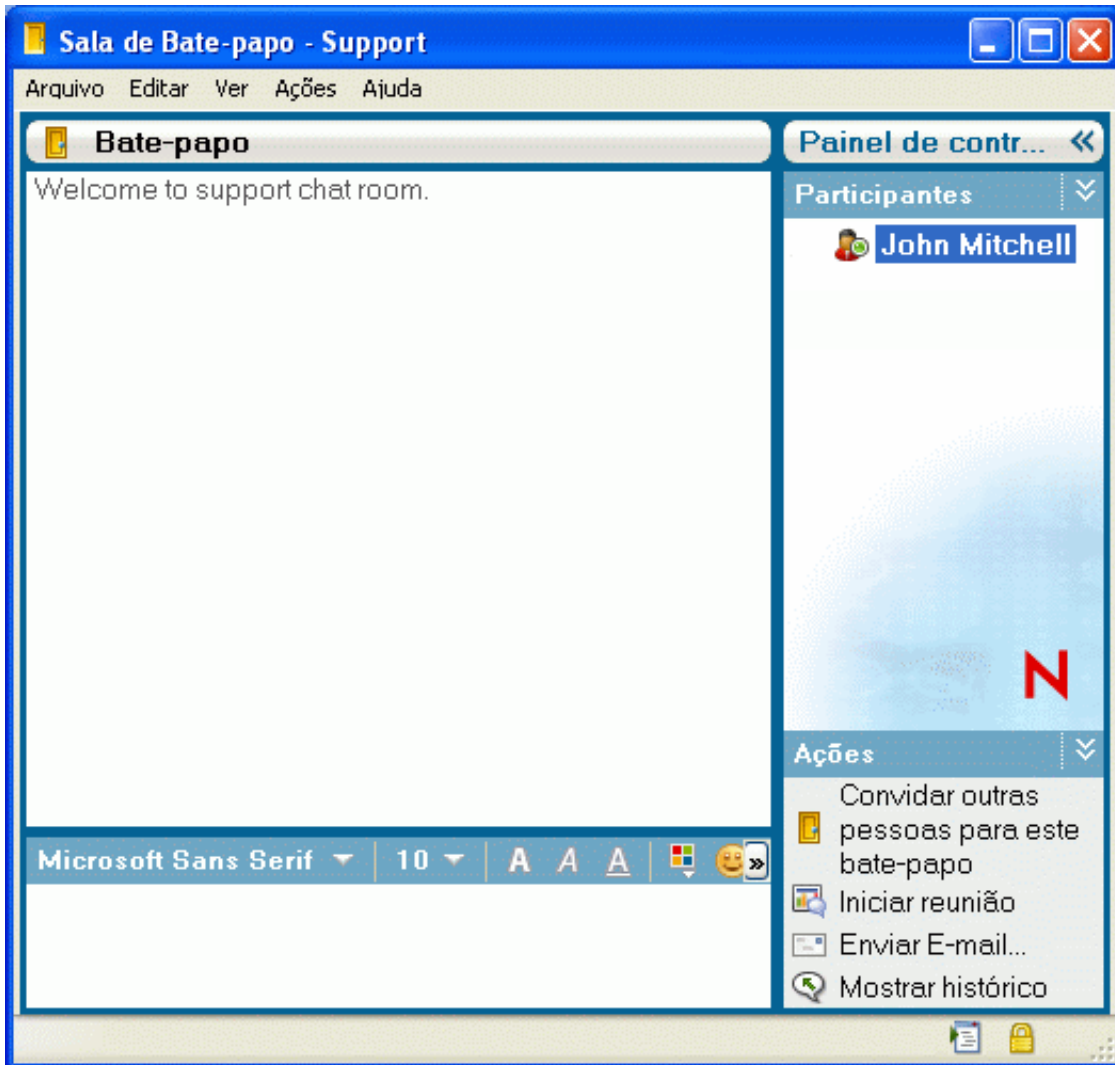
Sala de Bate-papo - Support

Arquivo Editar Ver Ações Ajuda

Bate-papo

Welcome to support chat room.

Microsoft Sans Serif 10 A A A

Painel de contr...

Participantes

John Mitchell

N

Ações

Convidar outras pessoas para este bate-papo

Iniciar reunião

Enviar E-mail...

Mostrar histórico